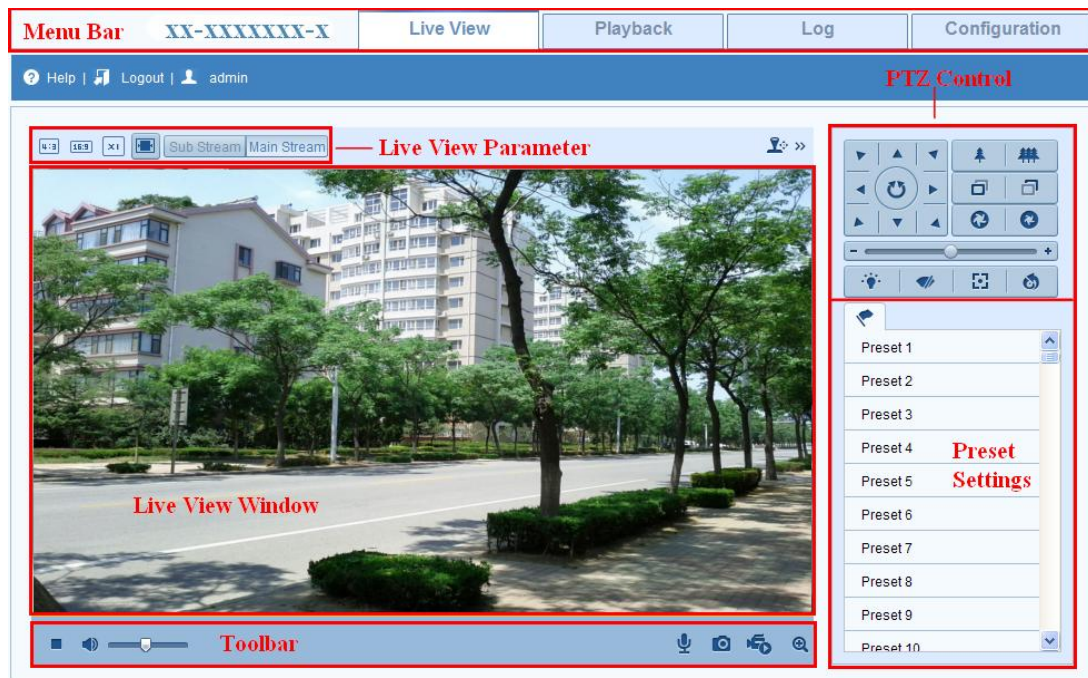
Menu Bar XX-XXXXXXX-X

Live View | Playback | Log | Configuration

Help | Logout | admin

PTZ Control

4:3 16:9 ×1 Sub Stream Main Stream

Live View Parameter

Live View Window

Toolbar

Preset 1
Preset 2
Preset 3
Preset 4
Preset 5
Preset 6
Preset 7
Preset 8
Preset 9
Preset 10

Preset Settings